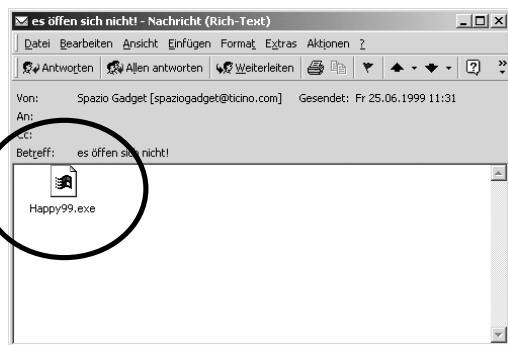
es öffen sich nicht! - Nachricht (Rich-Text)

Datei Bearbeiten Ansicht Einfügen Format Extras Aktionen ?

Antworten Allen antworten Weiterleiten

Von: Spazio Gadget [spaziogadget@ticino.com] Gesendet: Fr 25.06.1999 11:31
An:
Cc:
Betreff: es öffen sich nicht!

Happy99.exe